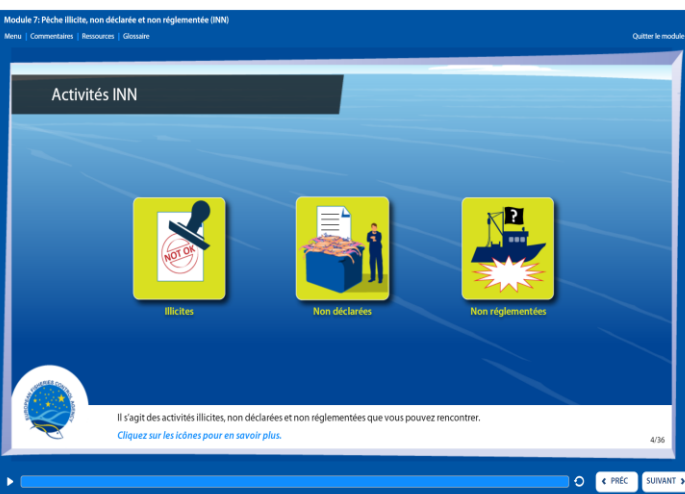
Module 7: Pêche illicite, non déclarée et non réglementée (INN)

Menu | Commentaires | Ressources | Glossaire

Quitter le module

Activités INN

NOT OK

Illicites

Non déclarées

?

Non réglementées

EUROPEAN FISHERIES CONTROL AGENCY

Il s'agit des activités illicites, non déclarées et non réglementées que vous pouvez rencontrer.

Cliquez sur les icônes pour en savoir plus.

4/36

PRÉC

SUIVANT